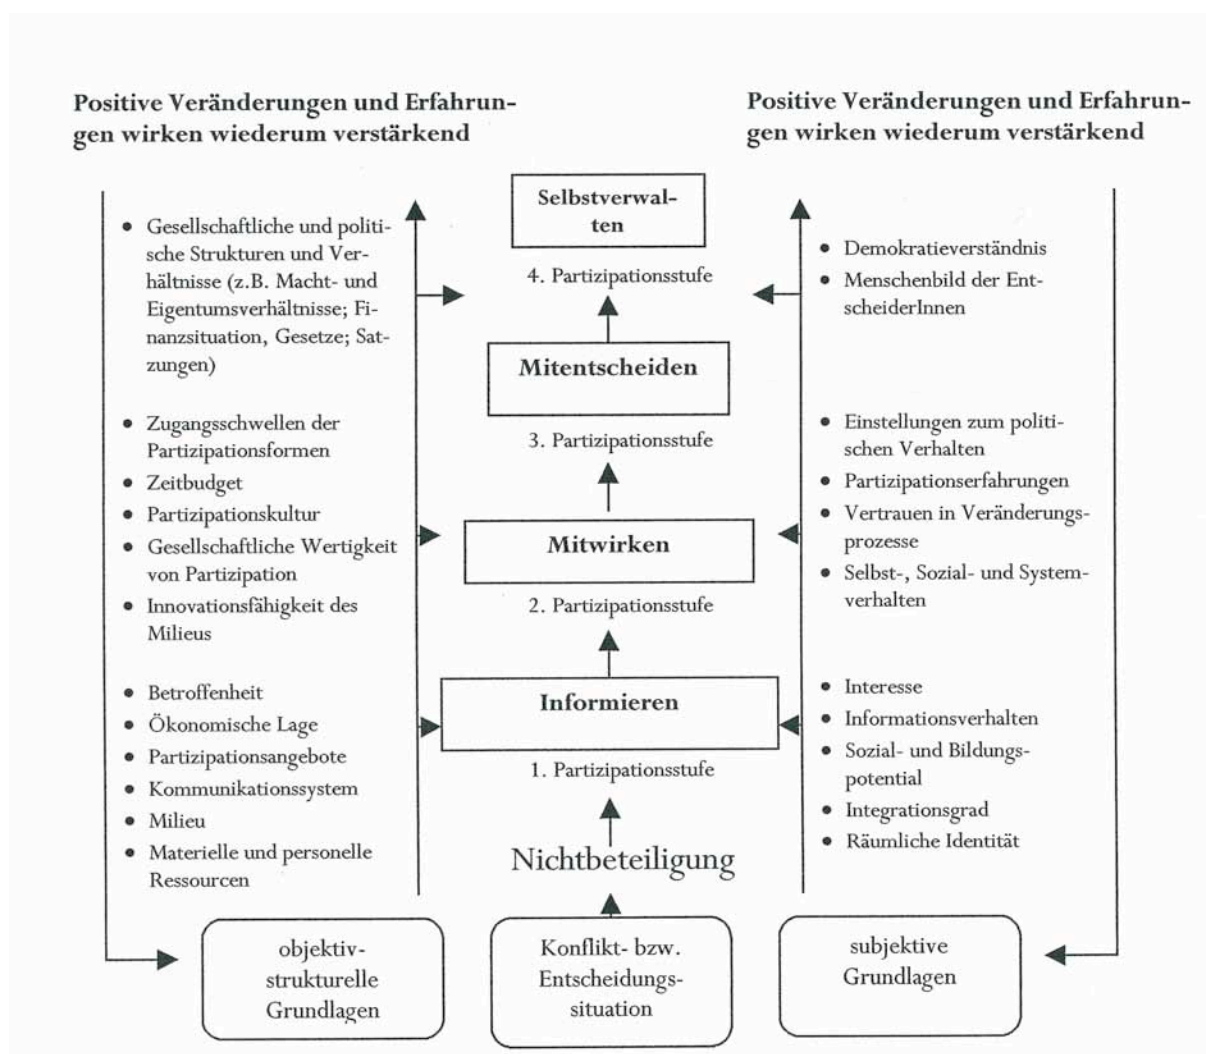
Positive Veränderungen und Erfahrungen wirken wiederum verstärkend

Positive Veränderungen und Erfahrungen wirken wiederum verstärkend

- Gesellschaftliche und politische Strukturen und Verhältnisse (z.B. Macht- und Eigentumsverhältnisse; Finanzsituation, Gesetze; Satzungen)

- Zugangsschwellen der Partizipationsformen
- Zeitbudget
- Partizipationskultur
- Gesellschaftliche Wertigkeit von Partizipation
- Innovationsfähigkeit des Milieus

- Betroffenheit
- Ökonomische Lage
- Partizipationsangebote
- Kommunikationssystem
- Milieu
- Materielle und personelle Ressourcen

Selbstverwalten

4. Partizipationsstufe

Mitentscheiden

3. Partizipationsstufe

Mitwirken

2. Partizipationsstufe

Informieren

1. Partizipationsstufe

Nichtbeteiligung

- Demokratieverständnis
- Menschenbild der EntscheiderInnen

- Einstellungen zum politischen Verhalten
- Partizipationserfahrungen
- Vertrauen in Veränderungsprozesse
- Selbst-, Sozial- und Systemverhalten

- Interesse
- Informationsverhalten
- Sozial- und Bildungspotential
- Integrationsgrad
- Räumliche Identität

objektiv-strukturelle Grundlagen

Konflikt- bzw. Entscheidungssituation

subjektive Grundlagen